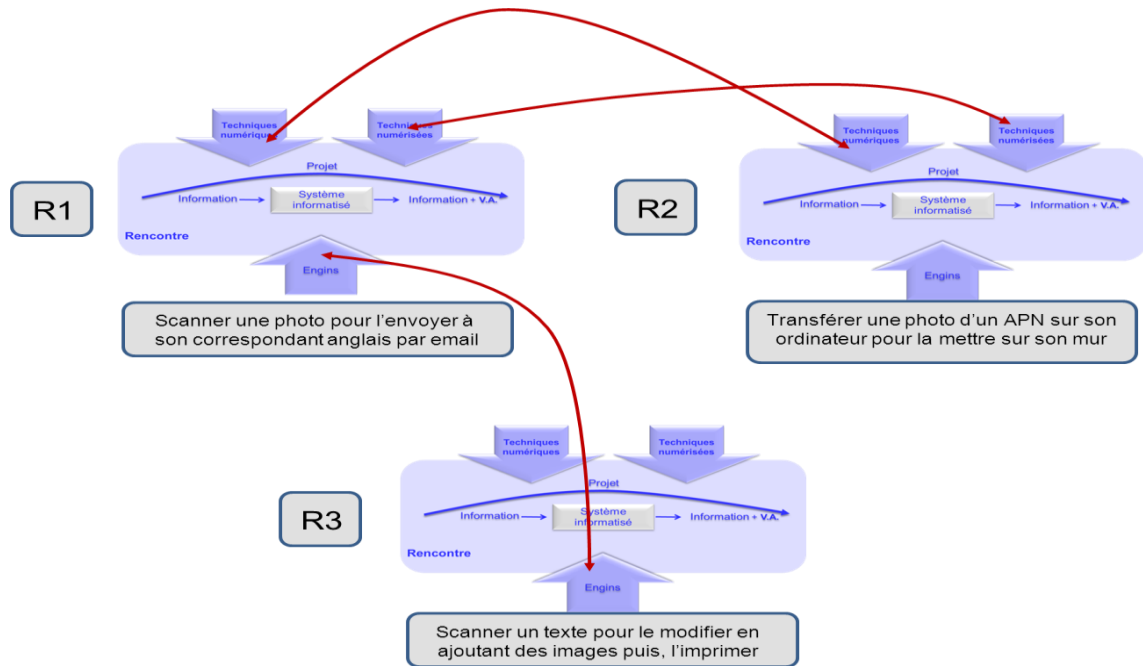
R1

Techniques numériques

Techniques numérisées

Projet

Information → Système informatisé → Information + V.A.

Rencontre

Engins

Scanner une photo pour l'envoyer à son correspondant anglais par email

R2

Techniques numériques

Techniques numérisées

Projet

Information → Système informatisé → Information + V.A.

Rencontre

Engins

Transférer une photo d'un APN sur son ordinateur pour la mettre sur son mur

R3

Techniques numériques

Techniques numérisées

Projet

Information → Système informatisé → Information + V.A.

Rencontre

Engins

Scanner un texte pour le modifier en ajoutant des images puis, l'imprimer